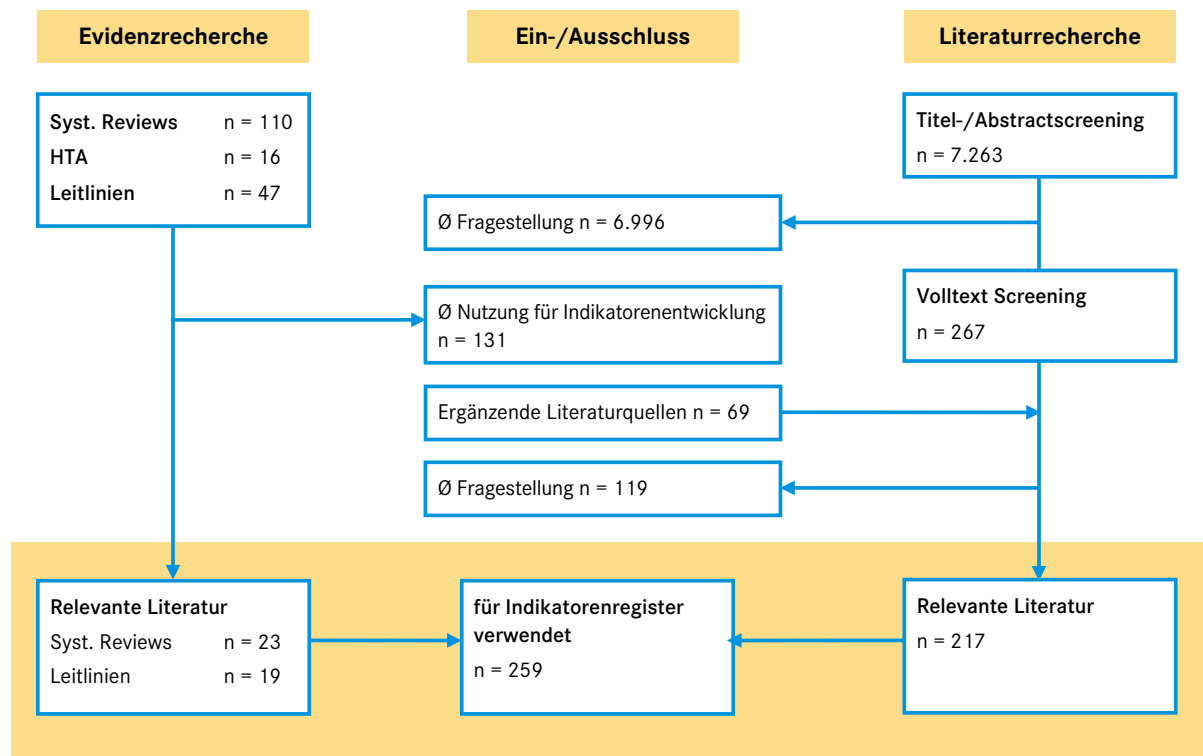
Evidenzrecherche

Ein-/Ausschluss

Literaturrecherche

Syst. Reviews n = 110
HTA n = 16
Leitlinien n = 47

Titel-/Abstractscreening
n = 7.263

Ø Fragestellung n = 6.996

Volltext Screening
n = 267

Ø Nutzung für Indikatorenentwicklung
n = 131

Ergänzende Literaturquellen n = 69

Ø Fragestellung n = 119

Relevante Literatur
Syst. Reviews n = 23
Leitlinien n = 19

für Indikatorenregister verwendet
n = 259

Relevante Literatur
n = 217